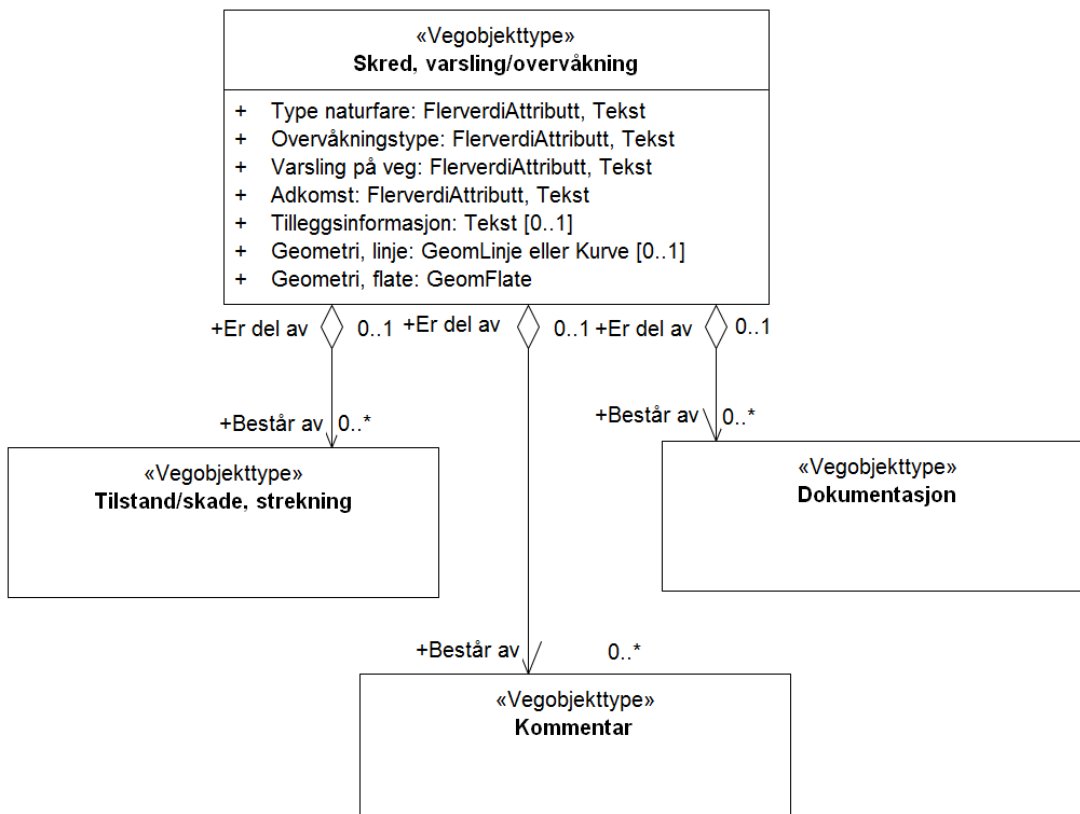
«Vegobjekttype»
Skred, varsling/overvåkning

+ Type naturfare: FlerverdiAttributt, Tekst
+ Overvåkningstype: FlerverdiAttributt, Tekst
+ Varsling på veg: FlerverdiAttributt, Tekst
+ Adkomst: FlerverdiAttributt, Tekst
+ Tilleggsinformasjon: Tekst [0..1]
+ Geometri, linje: GeomLinje eller Kurve [0..1]
+ Geometri, flate: GeomFlate

+Er del av 0..1 +Er del av 0..1 +Er del av 0..1

+Består av 0..*

«Vegobjekttype»
Tilstand/skade, strekning

+Består av 0..*

«Vegobjekttype»
Dokumentasjon

+Består av 0..*

«Vegobjekttype»
Kommentar